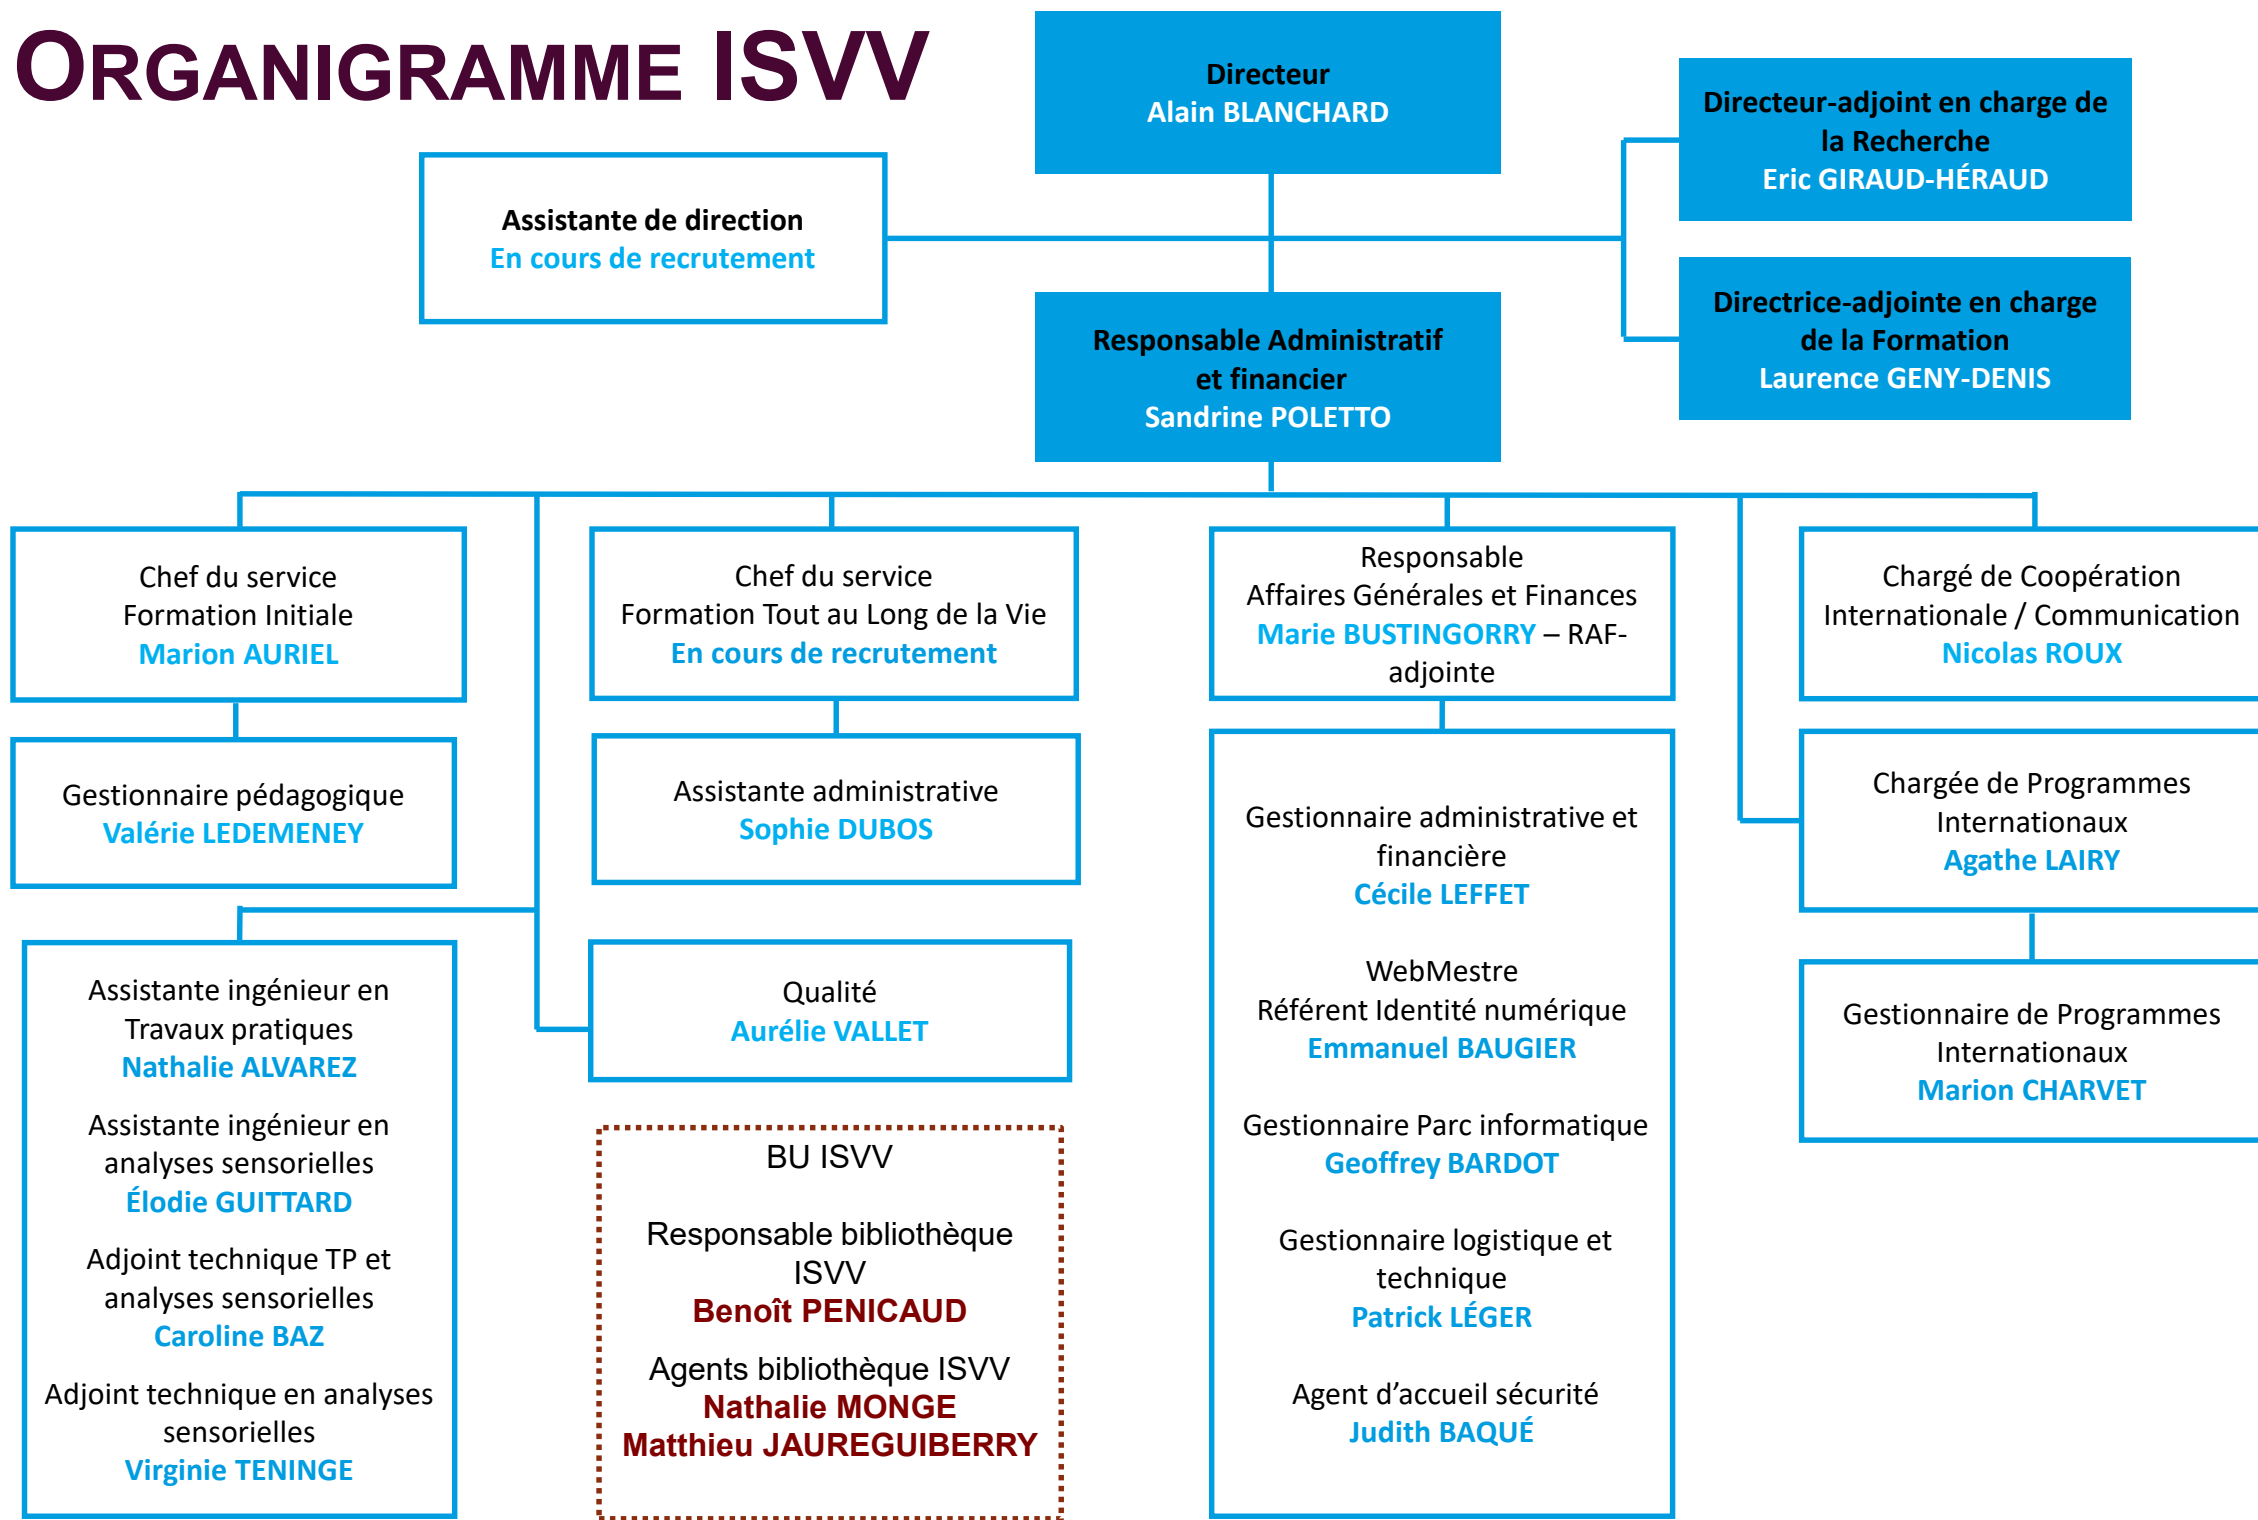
ORGANIGRAMME ISVV

Directeur
Alain BLANCHARD

Assistante de direction
En cours de recrutement

Directeur-adjoint en charge de la Recherche
Eric GIRAUD-HÉRAUD

Directrice-adjointe en charge de la Formation
Laurence GENY-DENIS

Responsable Administratif et financier
Sandrine POLETTO

Chef du service Formation Initiale
Marion AURIEL

Gestionnaire pédagogique
Valérie LEDEMENEY

Assistante ingénieur en Travaux pratiques
Nathalie ALVAREZ

Assistante ingénieur en analyses sensorielles
Élodie GUITTARD

Adjoint technique TP et analyses sensorielles
Caroline BAZ

Adjoint technique en analyses sensorielles
Virginie TENINGE

Chef du service Formation Tout au Long de la Vie
En cours de recrutement

Assistante administrative
Sophie DUBOS

Qualité
Aurélie VALLET

BU ISVV

Responsable bibliothèque ISVV
Benoît PENICAUD

Agents bibliothèque ISVV
Nathalie MONGE
Matthieu JAUREGUIBERRY

Responsable Affaires Générales et Finances
Marie BUSTINGORRY – RAF-adjointe

Gestionnaire administrative et financière
Cécile LEFFET

WebMestre
Référent Identité numérique
Emmanuel BAUGIER

Gestionnaire Parc informatique
Geoffrey BARDOT

Gestionnaire logistique et technique
Patrick LÉGER

Agent d’accueil sécurité
Judith BAQUÉ

Chargé de Coopération Internationale / Communication
Nicolas ROUX

Chargée de Programmes Internationaux
Agathe LAIRY

Gestionnaire de Programmes Internationaux
Marion CHARVET